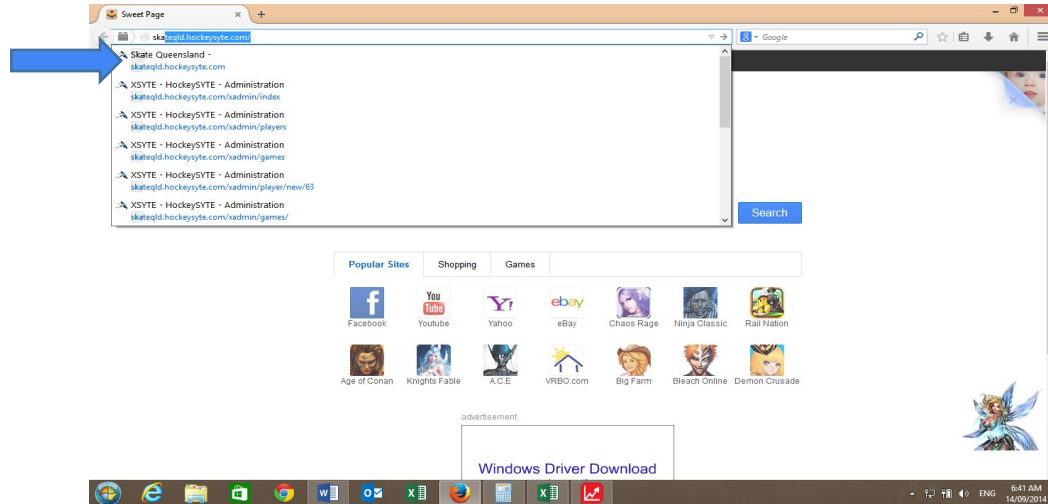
Sweet Page

skateqld.hockeysyte.com/

Google

Skate Queensland -
skateqld.hockeysyte.com

XSYTE - HockeySYTE - Administration
skateqld.hockeysyte.com/xadmin/index

XSYTE - HockeySYTE - Administration
skateqld.hockeysyte.com/xadmin/players

XSYTE - HockeySYTE - Administration
skateqld.hockeysyte.com/xadmin/games

XSYTE - HockeySYTE - Administration
skateqld.hockeysyte.com/xadmin/player/new/63

XSYTE - HockeySYTE - Administration
skateqld.hockeysyte.com/xadmin/games/

Search

Popular Sites | Shopping | Games

Facebook | Youtube | Yahoo | eBay | Chaos Rage | Ninja Classic | Rail Nation

Age of Conan | Knights Fable | A.C.E | VRBO.com | Big Farm | Bleach Online | Demon Crusade

advertisement

Windows Driver Download

ENG 6:41 AM 14/09/2014